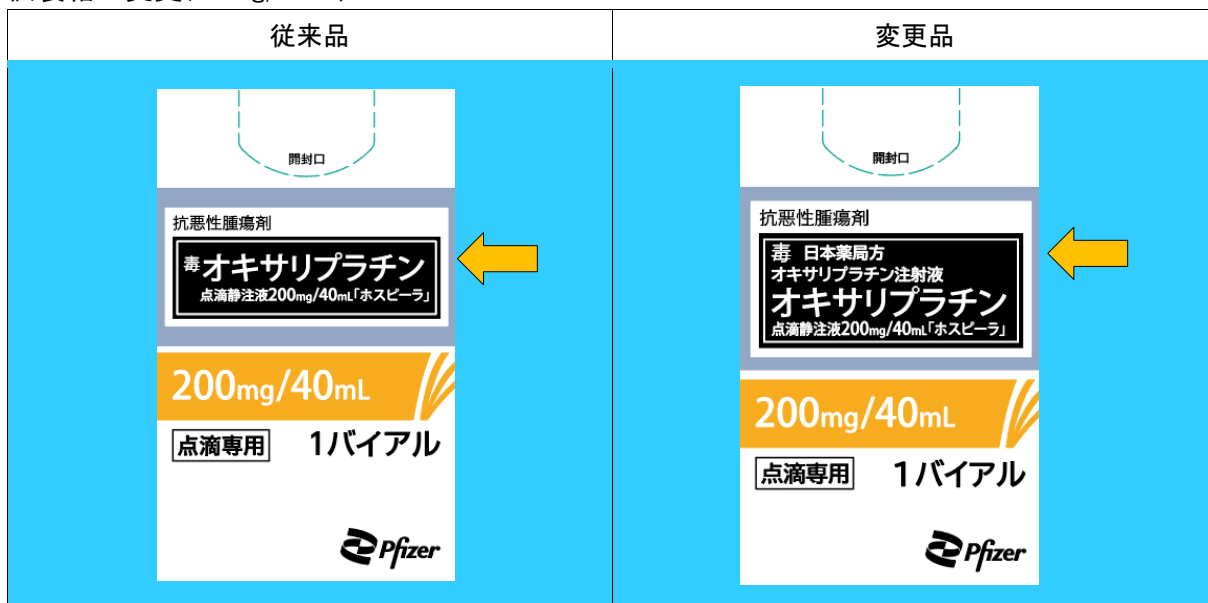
| 従来品 | 変更品 |
|---|---|
| 開封口<br>抗悪性腫瘍剤<br>毒 オキサリプラチン<br>点滴静注液200mg/40mL「ホスピーラ」<br>200mg/40mL<br>点滴専用 1バイアル<br>Pfizer | 開封口<br>抗悪性腫瘍剤<br>毒 日本薬局方<br>オキサリプラチン注射液<br>オキサリプラチン<br>点滴静注液200mg/40mL「ホスピーラ」<br>200mg/40mL<br>点滴専用 1バイアル<br>Pfizer |